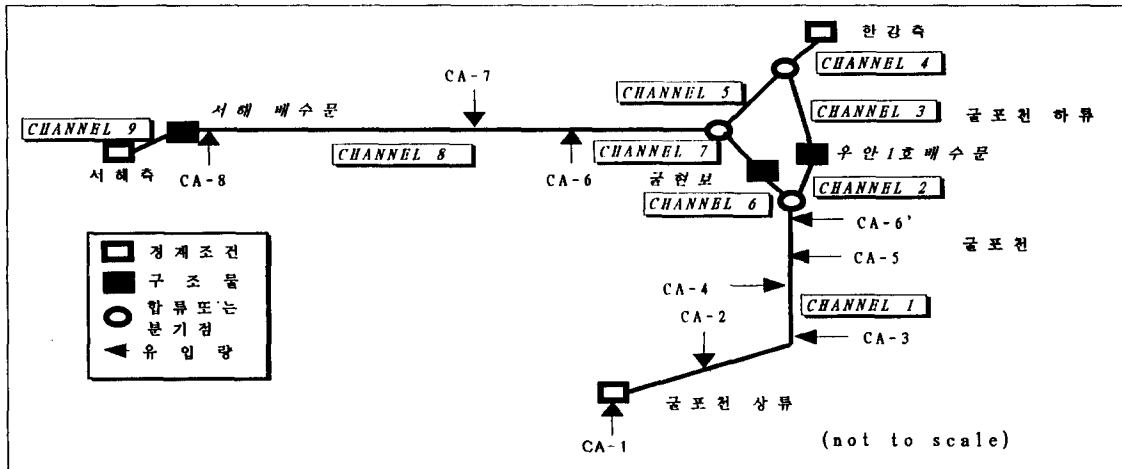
한강측

CHANNEL 4

CA-7

CHANNEL 5

CHANNEL 3 굴포천 하류

CHANNEL 9 서해 배수문

CHANNEL 8

CHANNEL 7

우안1호배수문

서해측

CA-8

CA-6

굴현보

CHANNEL 2

CHANNEL 6

CA-6'

경계조건

구조물

합류또는 분기점

유입량

CA-5

굴포천

CA-4

CHANNEL 1

CA-2

CA-3

굴포천 상류

CA-1

(not to scale)